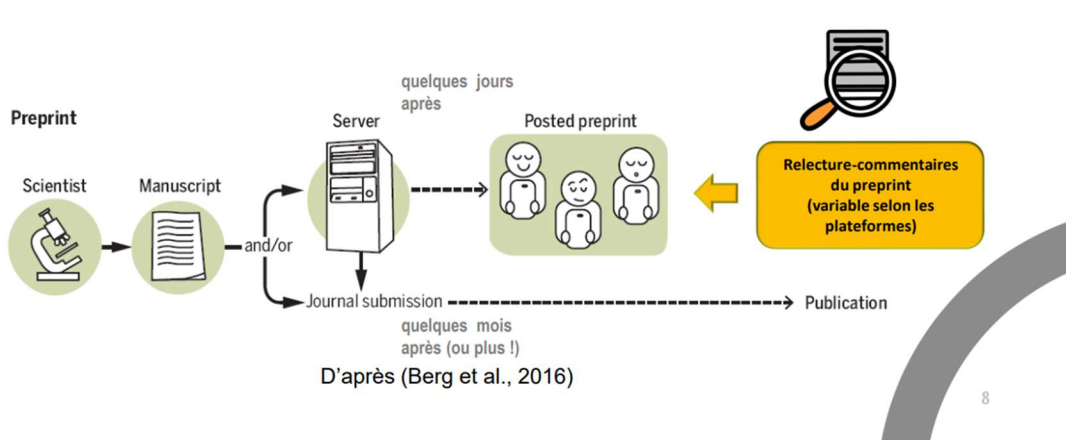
Preprint

Scientist

Manuscript

and/or

Server

quelques jours après

Posted preprint

Relecture-commentaires du preprint (variable selon les plateformes)

Journal submission

Publication

quelques mois après (ou plus !)

D'après (Berg et al., 2016)

8